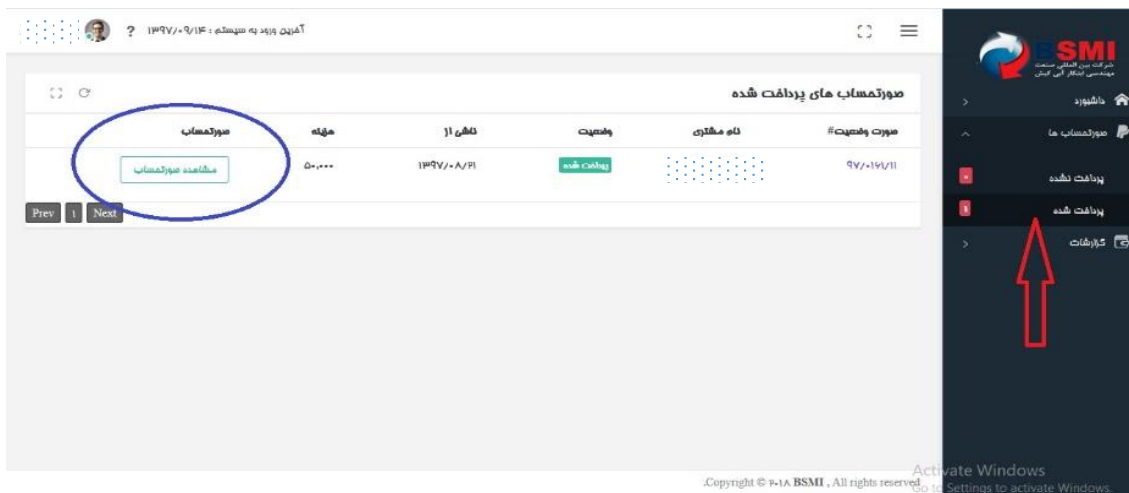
BSMI
شرکت بین المللی صنعت مهندسی ابتکار آبی کیش

داشبورد
صورتحساب ها
پرداخت نشده
پرداخت شده
گزارشات

آخرین ورود به سیستم : ۱۳۹۷/۰۹/۱۴ ?

صورتحساب های پرداخت شده

| صورت وضعیت# | نام مشتری | وضعیت | ناشی از | هزینه | صورتحساب |
|---|---|---|---|---|---|
| ۹۷/۰۱۶۱/۱۱ | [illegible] | پرداخت شده | ۱۳۹۷/۰۸/۲۱ | ۵۰,۰۰۰ | مشاهده صورتحساب |

Prev 1 Next

Copyright © ۲۰۱۸ BSMI , All rights reserved.

Activate Windows
Go to Settings to activate Windows.